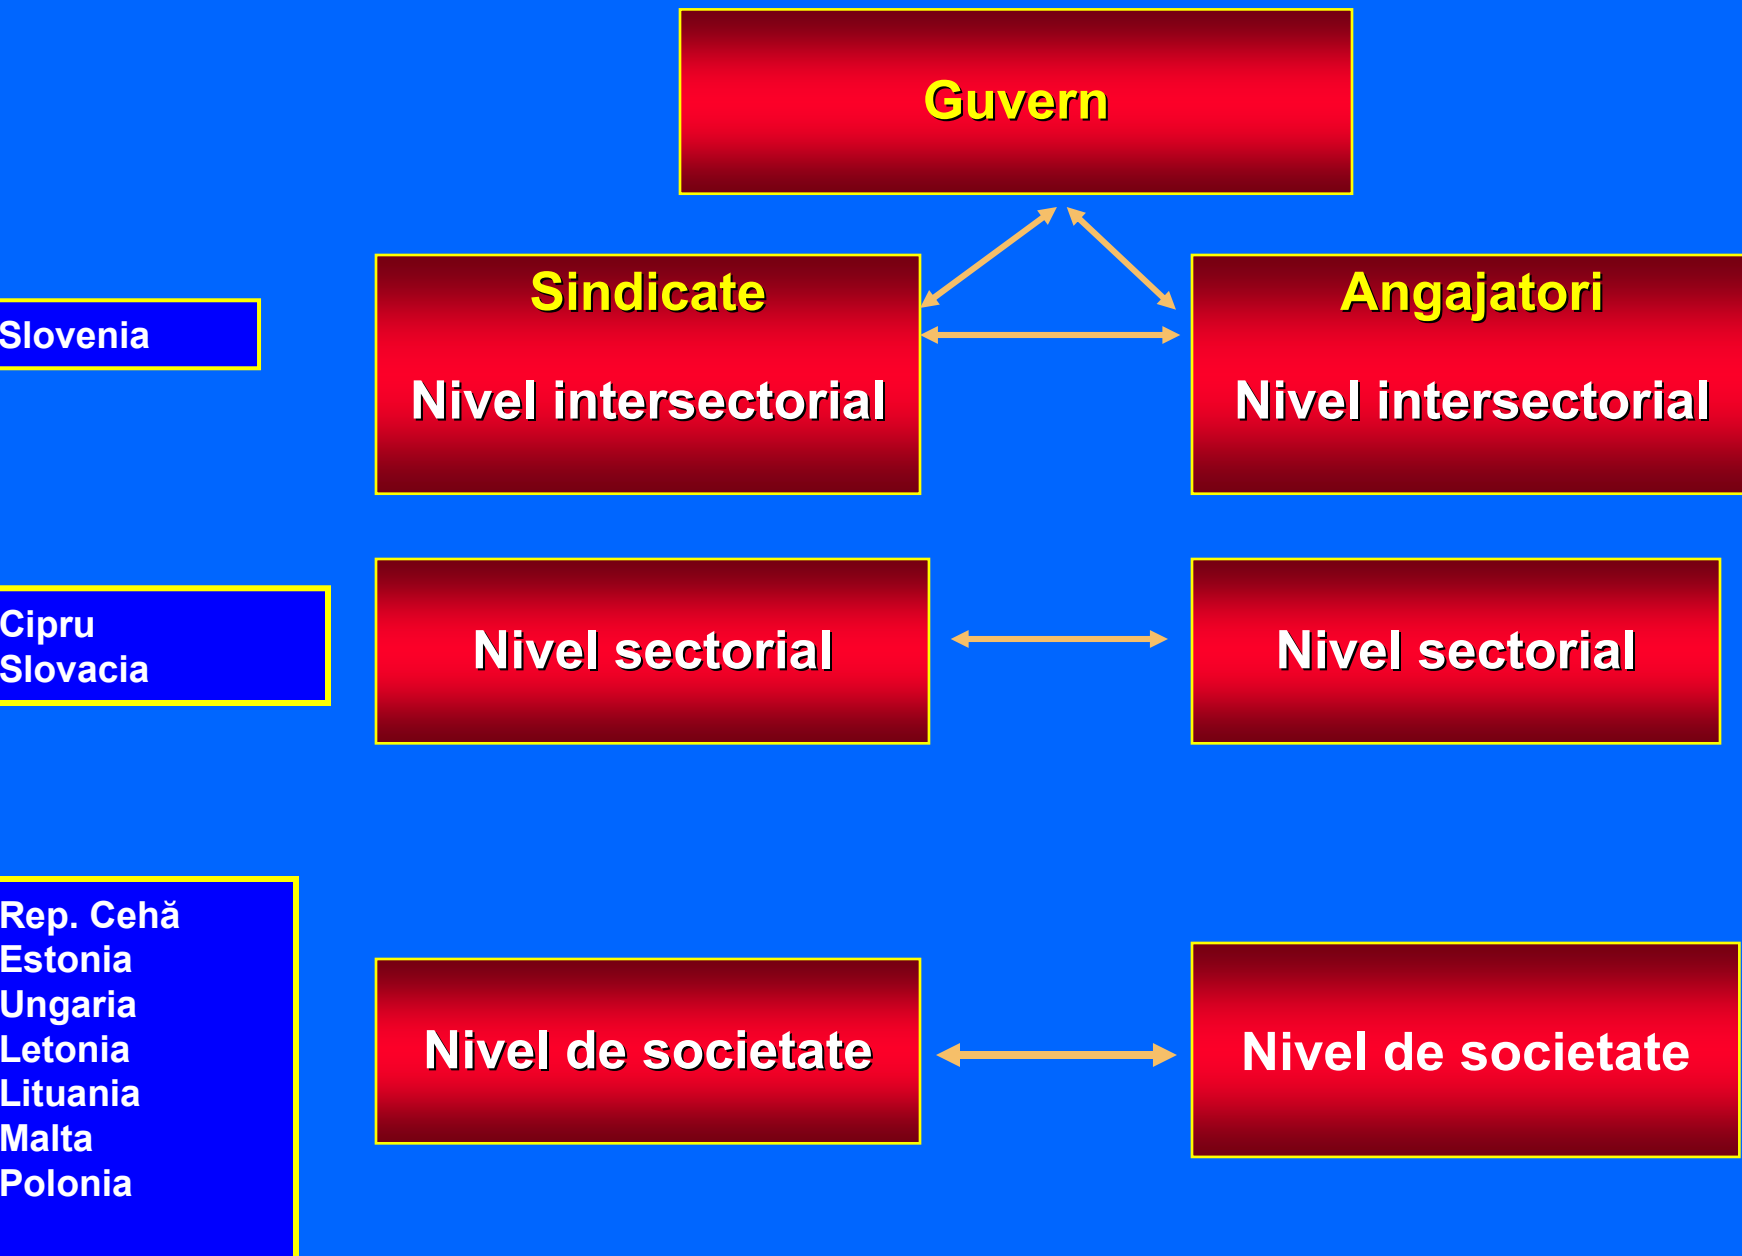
Guvern

Slovenia

Sindicate

Nivel intersectorial

Angajatori

Nivel intersectorial

Cipru
Slovacia

Nivel sectorial

Nivel sectorial

Rep. Cehă
Estonia
Ungaria
Letonia
Lituania
Malta
Polonia

Nivel de societate

Nivel de societate